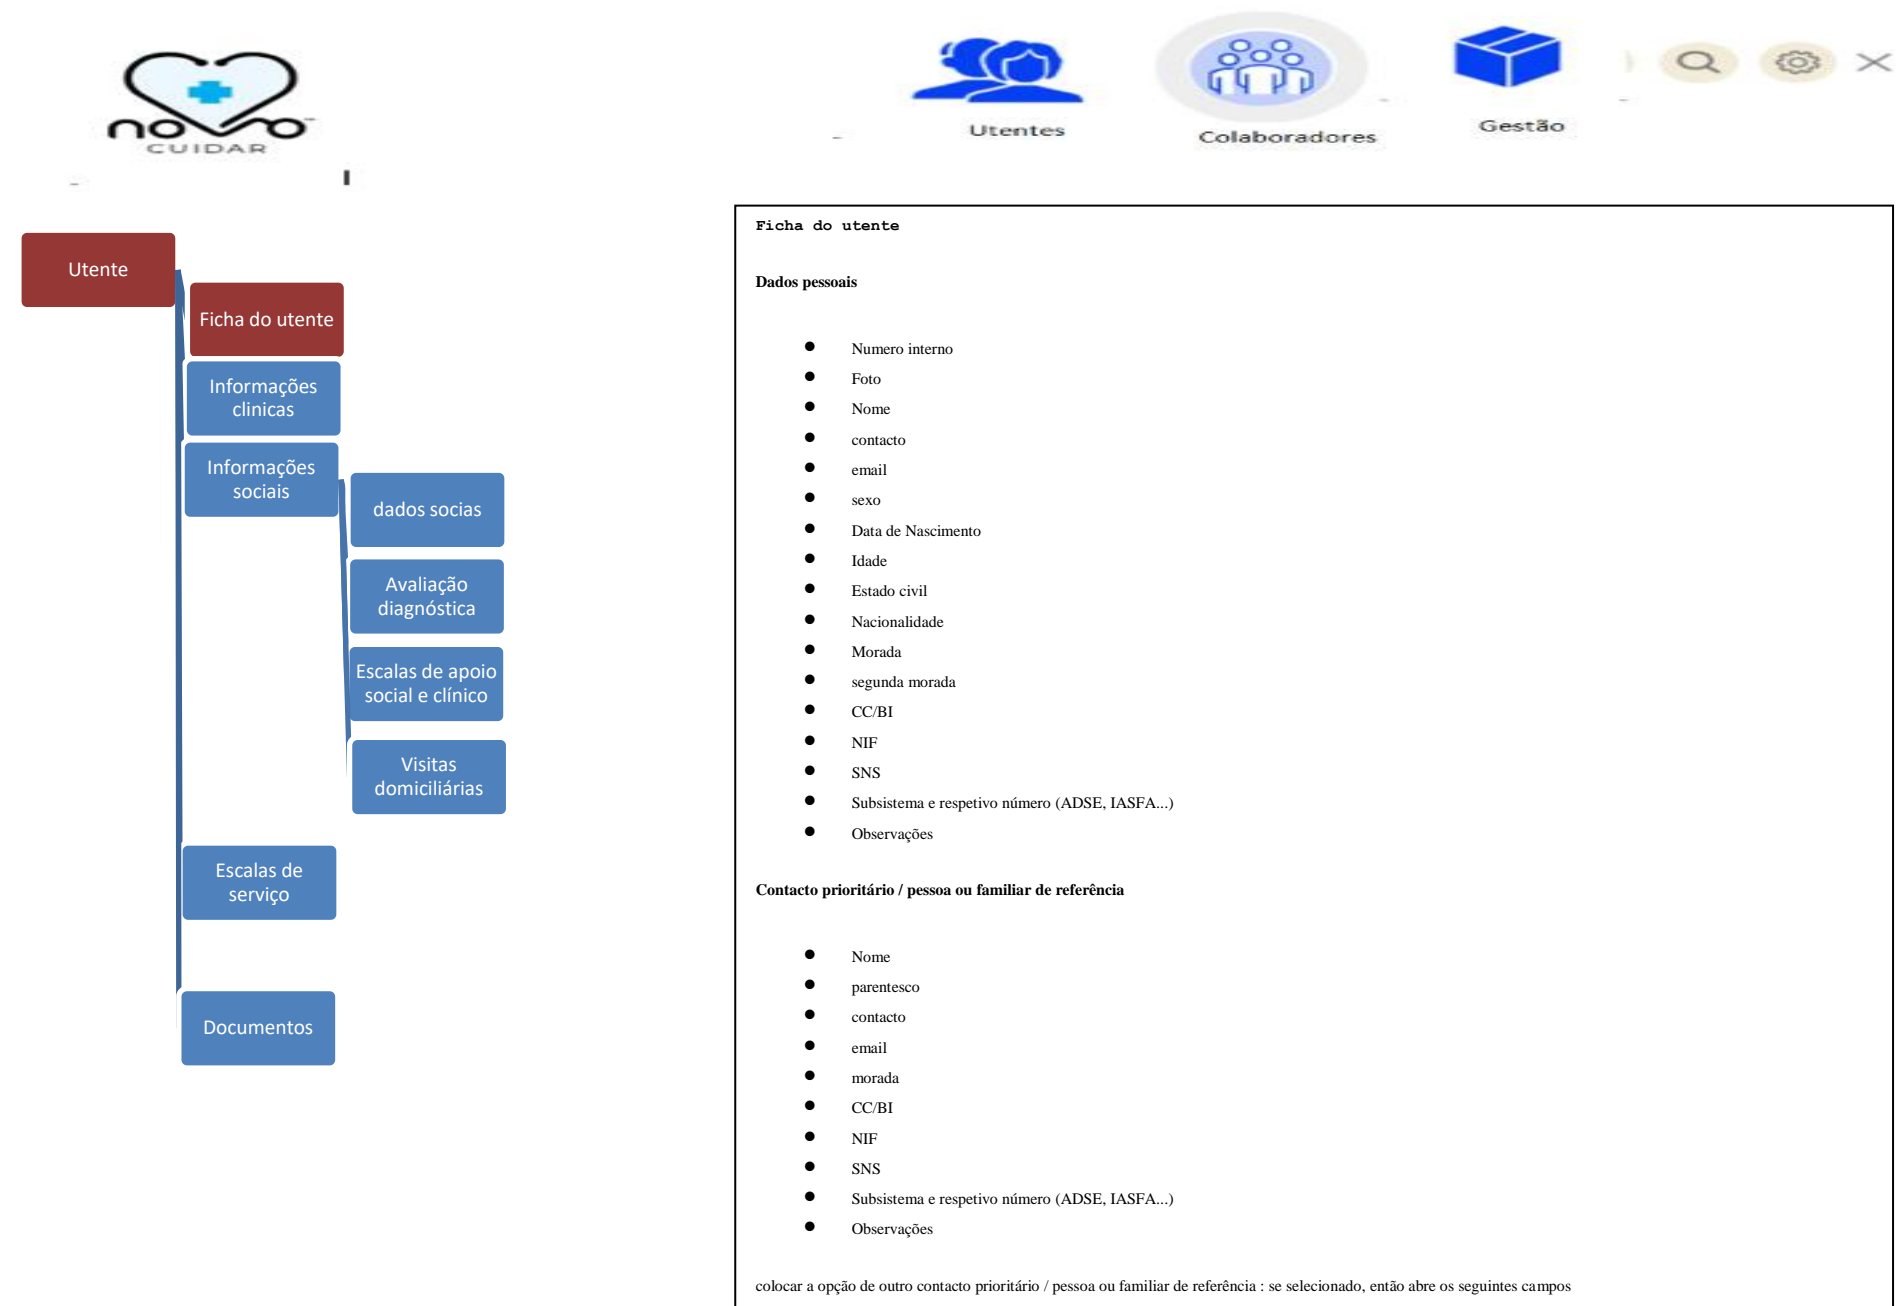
novo CUIDAR

Utentes

Colaboradores

Gestão

Utente

Ficha do utente

Informações clinicas

Informações sociais

dados socias

Avaliação diagnóstica

Escalas de apoio social e clínico

Visitas domiciliárias

Escalas de serviço

Documentos

Ficha do utente

Dados pessoais

- Numero interno
- Foto
- Nome
- contacto
- email
- sexo
- Data de Nascimento
- Idade
- Estado civil
- Nacionalidade
- Morada
- segunda morada
- CC/BI
- NIF
- SNS
- Subsistema e respetivo número (ADSE, IASFA...)
- Observações

Contacto prioritário / pessoa ou familiar de referência

- Nome
- parentesco
- contacto
- email
- morada
- CC/BI
- NIF
- SNS
- Subsistema e respetivo número (ADSE, IASFA...)
- Observações

colocar a opção de outro contacto prioritário / pessoa ou familiar de referência : se selecionado, então abre os seguintes campos